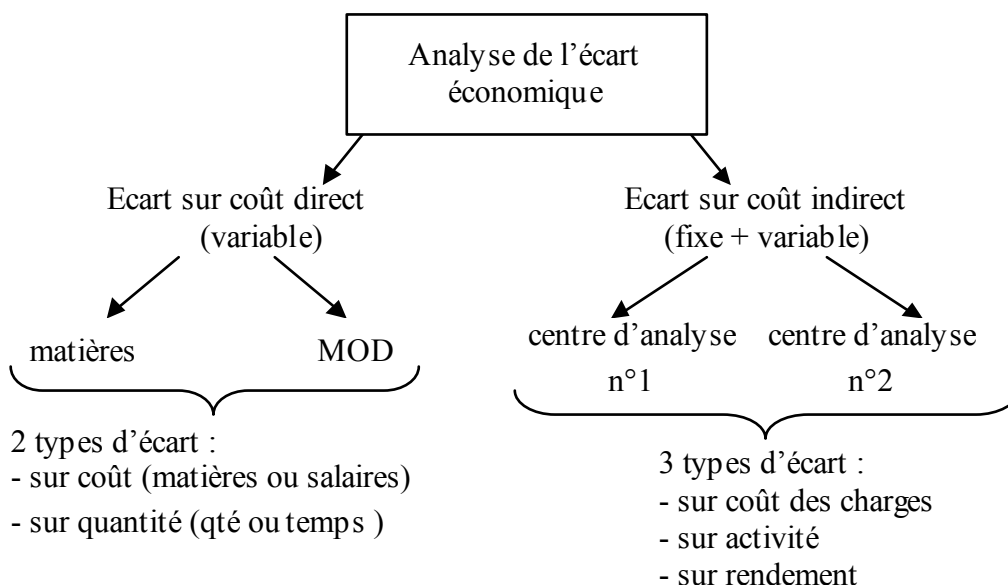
Analyse de l'écart économique

Ecart sur coût direct (variable)

Ecart sur coût indirect (fixe + variable)

matières

MOD

centre d'analyse n°1

centre d'analyse n°2

2 types d'écart :
- sur coût (matières ou salaires)
- sur quantité (qté ou temps )

3 types d'écart :
- sur coût des charges
- sur activité
- sur rendement